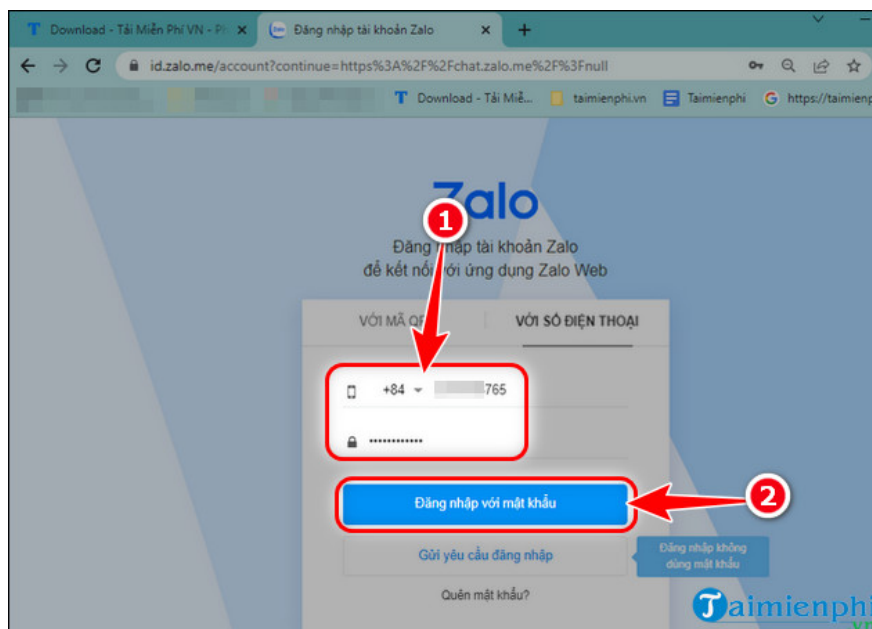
Download - Tải Miễn Phí VN - Ph ×
Đăng nhập tài khoản Zalo ×
+
id.zalo.me/account?continue=https%3A%2F%2Fchat.zalo.me%2F%3Fnull
Download - Tải Miễ...
taimienphi.vn
Taimienphi
https://taimienph

Zalo
Đăng nhập tài khoản Zalo
để kết nối với ứng dụng Zalo Web

VỚI MÃ QR
VỚI SỐ ĐIỆN THOẠI

1
+84 765
••••••••••••

2
Đăng nhập với mật khẩu

Gửi yêu cầu đăng nhập
Đăng nhập không dùng mật khẩu

Quên mật khẩu?

Taimienphi